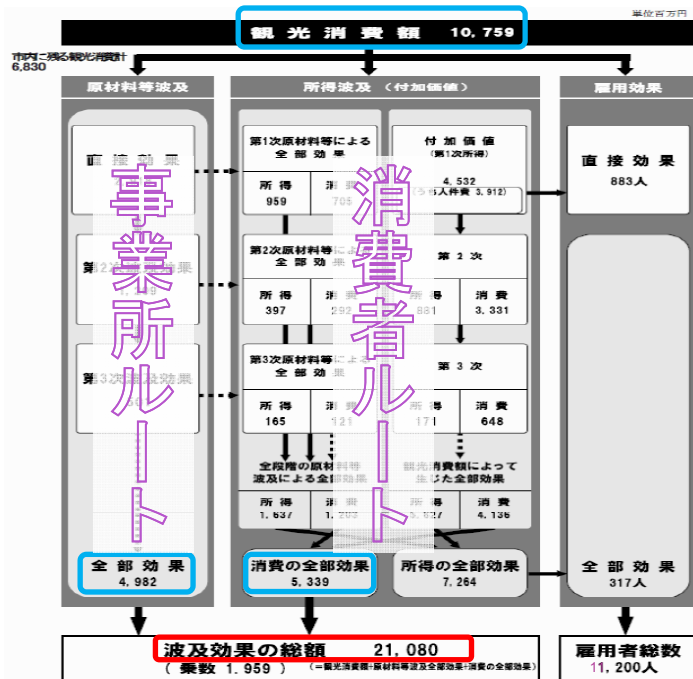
単位百万円

観光消費額　10,759

市内に残る観光消費計
6,830

原材料等波及

所得波及（付加価値）

雇用効果

直接効果

第2次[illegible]効果

第3次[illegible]効果

事業所ルート

第1次原材料等による全部効果

所得
959

消費
705

付加価値
（第1次所得）
4,532
（うち人件費 3,912）

消費者ルート

直接効果
883人

第2次原材料等による全部効果

所得
397

消費
292

第2次

所得
881

消費
3,331

第3次原材料等による全部効果

所得
165

消費
121

第3次

所得
171

消費
648

全段階の原材料等波及による全部効果

所得
1,637

消費
1,203

観光消費額によって生じた全部効果

所得
5,627

消費
4,136

全部効果
4,982

消費の全部効果
5,339

所得の全部効果
7,264

全部効果
317人

波及効果の総額　21,080
（乗数 1,959）

（＝観光消費額＋原材料等波及全部効果＋消費の全部効果）

雇用者総数
11,200人